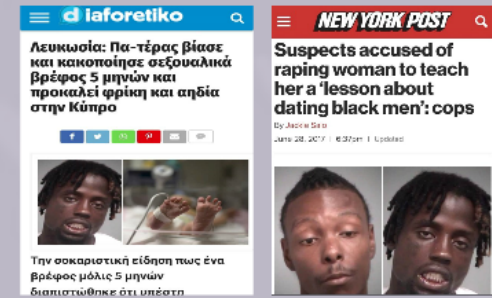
diaforetiko

Λευκωσία: Πα-τέρας βίασε και κακοποίησε σεξουαλικά βρέφος 5 μηνών και προκαλεί φρίκη και αηδία στην Κύπρο

Την σοκαριστική είδηση πως ένα βρέφος μόλις 5 μηνών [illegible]

NEW YORK POST

Suspects accused of raping woman to teach her a 'lesson about dating black men': cops

By Jackie Salo

June 28, 2017 | 6:37am | Updated